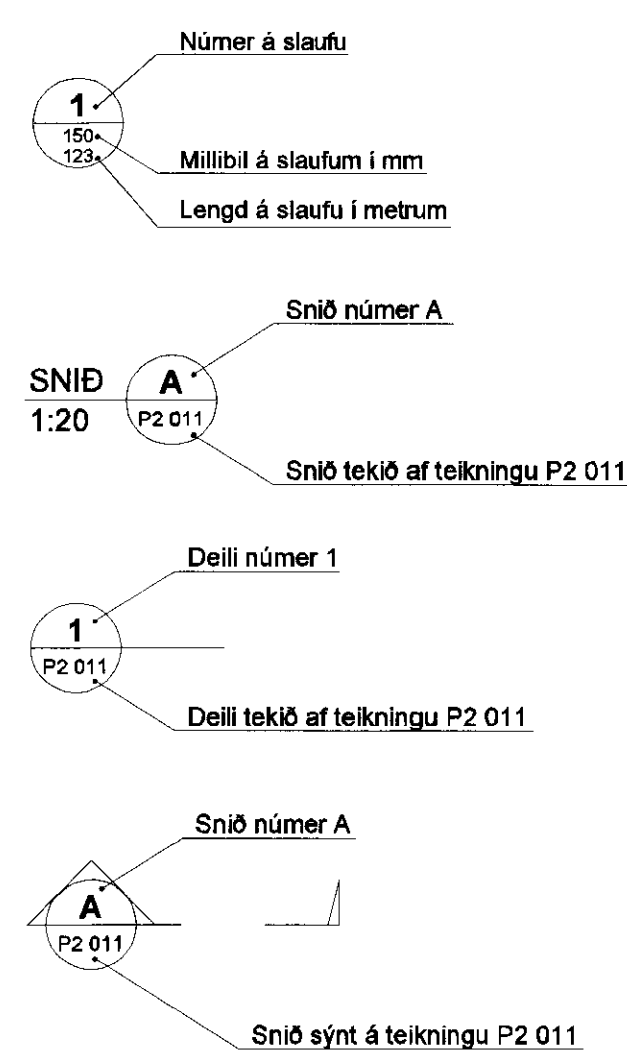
Númer á slaufu

1

150

123

Millibil á slaufum í mm

Lengd á slaufu í metrum

Snið númer A

SNIÐ

1:20

A

P2 011

Snið tekið af teikningu P2 011

Deili númer 1

1

P2 011

Deili tekið af teikningu P2 011

Snið númer A

A

P2 011

Snið sýnt á teikningu P2 011